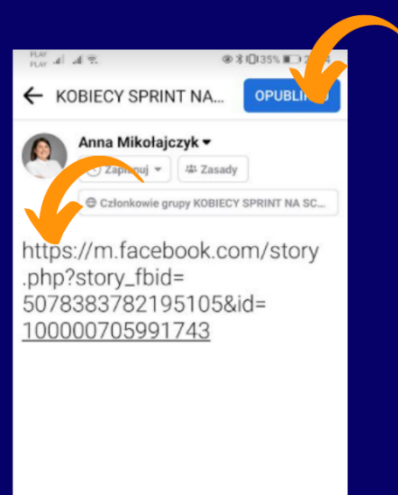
PLAY PLAY 35%

KOBIECY SPRINT NA...

OPUBLI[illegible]

Anna Mikołajczyk

Zapr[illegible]uj

Zasady

Członkowie grupy KOBIECY SPRINT NA SC...

https://m.facebook.com/story.php?story_fbid=5078383782195105&id=100000705991743